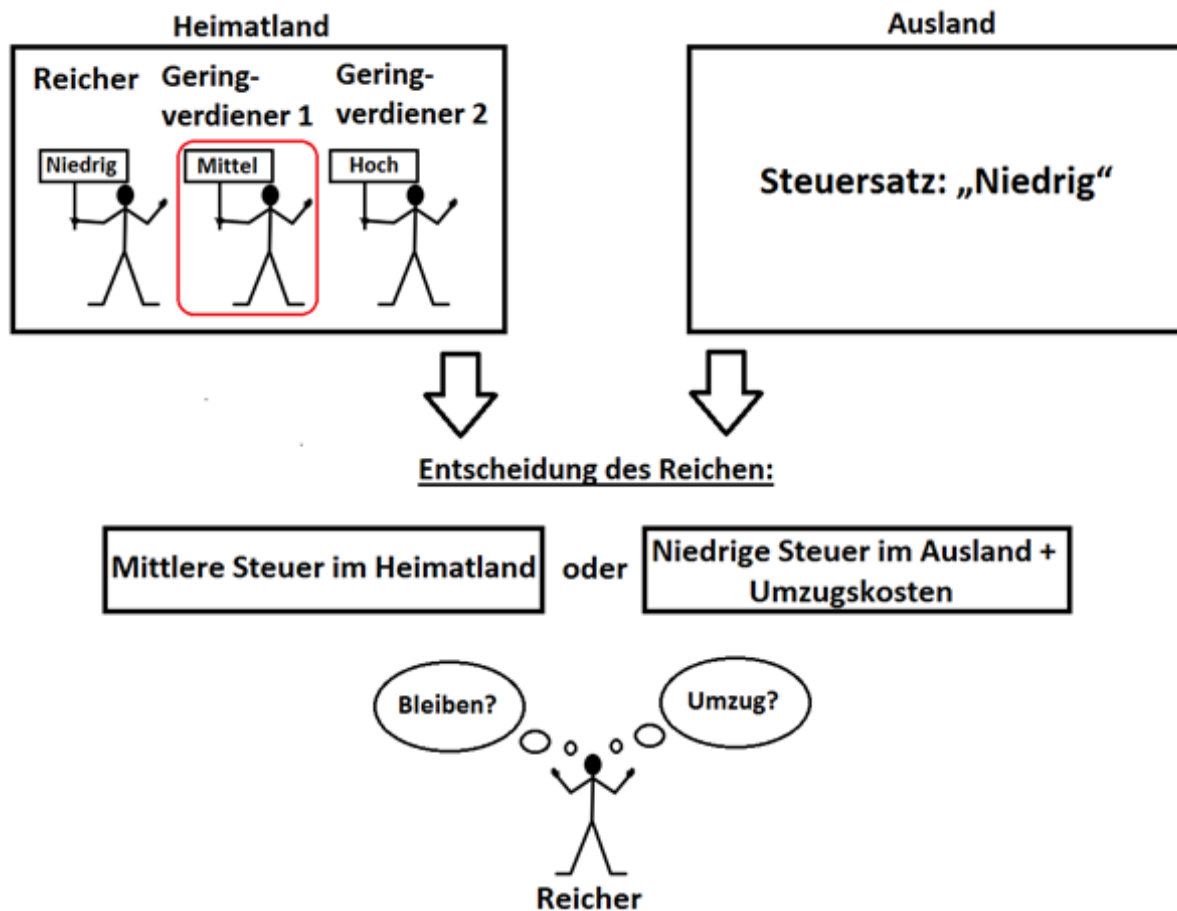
Heimatland

Reicher

Geringverdiener 1

Geringverdiener 2

Niedrig

Mittel

Hoch

Ausland

Steuersatz: „Niedrig“

Entscheidung des Reichen:

Mittlere Steuer im Heimatland

oder

Niedrige Steuer im Ausland + Umzugskosten

Bleiben?

Umzug?

Reicher